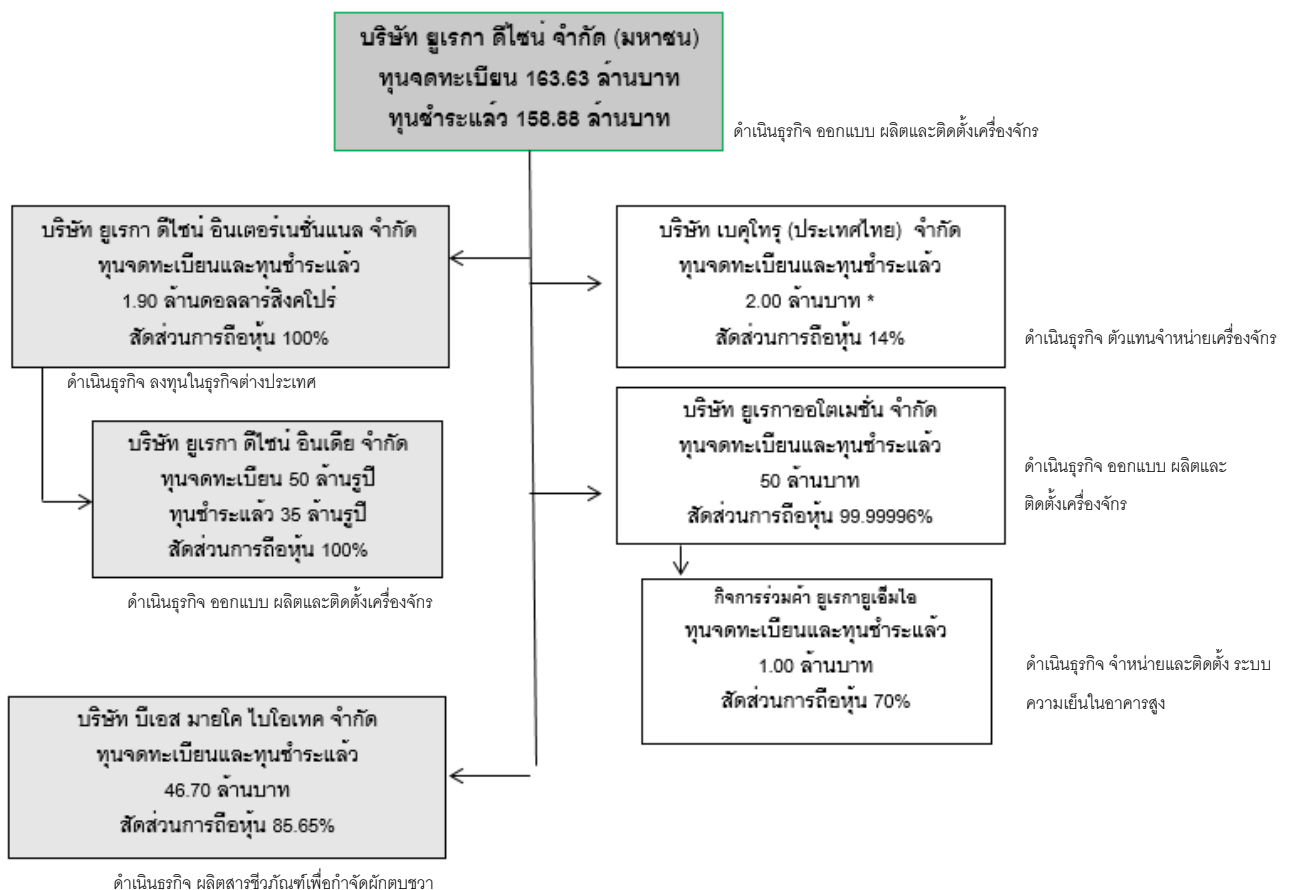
บริษัท ยูเรกา ดีไซน์ จำกัด (มหาชน)
ทุนจดทะเบียน 163.63 ล้านบาท
ทุนชำระแล้ว 158.88 ล้านบาท

ดำเนินธุรกิจ ออกแบบ ผลิตและติดตั้งเครื่องจักร

บริษัท ยูเรกา ดีไซน์ อินเตอร์เนชั่นแนล จำกัด
ทุนจดทะเบียนและทุนชำระแล้ว
1.90 ล้านดอลลาร์สิงคโปร์
สัดส่วนการถือหุ้น 100%

ดำเนินธุรกิจ ลงทุนในธุรกิจต่างประเทศ

บริษัท ยูเรกา ดีไซน์ อินเดีย จำกัด
ทุนจดทะเบียน 50 ล้านรูปี
ทุนชำระแล้ว 35 ล้านรูปี
สัดส่วนการถือหุ้น 100%

ดำเนินธุรกิจ ออกแบบ ผลิตและติดตั้งเครื่องจักร

บริษัท บีเอส มายโค ไบโอเทค จำกัด
ทุนจดทะเบียนและทุนชำระแล้ว
46.70 ล้านบาท
สัดส่วนการถือหุ้น 85.65%

ดำเนินธุรกิจ ผลิตสารชีวภัณฑ์เพื่อกำจัดผักตบชวา

บริษัท เบคุไทรุ (ประเทศไทย) จำกัด
ทุนจดทะเบียนและทุนชำระแล้ว
2.00 ล้านบาท *
สัดส่วนการถือหุ้น 14%

ดำเนินธุรกิจ ตัวแทนจำหน่ายเครื่องจักร

บริษัท ยูเรกาออโตเมชั่น จำกัด
ทุนจดทะเบียนและทุนชำระแล้ว
50 ล้านบาท
สัดส่วนการถือหุ้น 99.99996%

ดำเนินธุรกิจ ออกแบบ ผลิตและติดตั้งเครื่องจักร

กิจการร่วมค้า ยูเรกายูเอ็มไอ
ทุนจดทะเบียนและทุนชำระแล้ว
1.00 ล้านบาท
สัดส่วนการถือหุ้น 70%

ดำเนินธุรกิจ จำหน่ายและติดตั้ง ระบบความเย็นในอาคารสูง